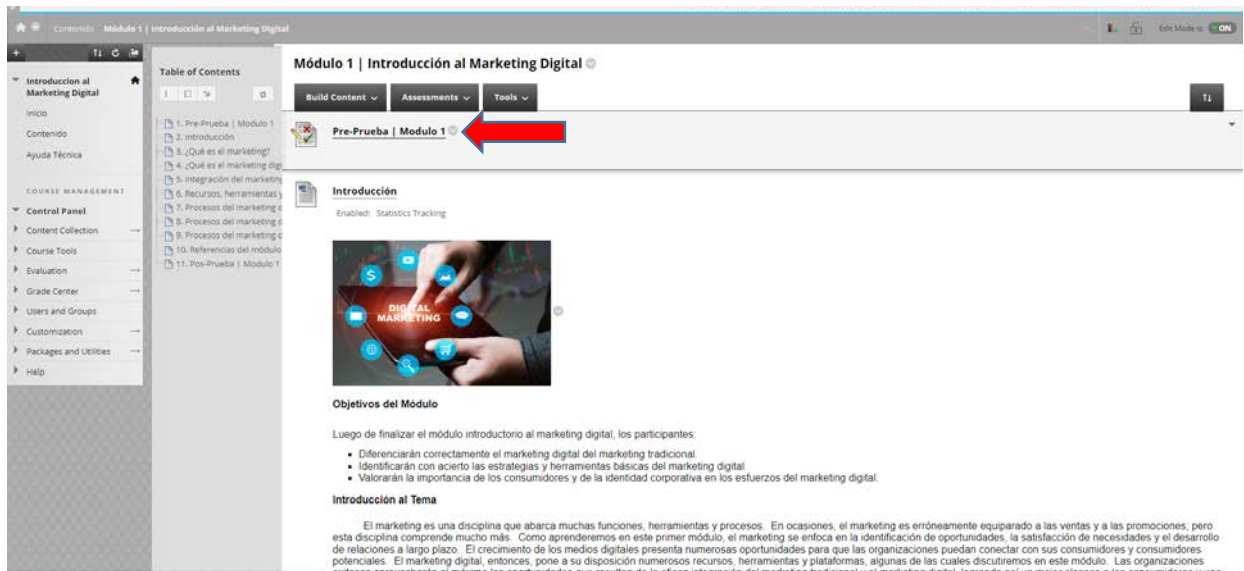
Contenido Módulo 1 | Introducción al Marketing Digital

Edit Mode is: ON

Introduccion al Marketing Digital

Inicio

Contenido

Ayuda Técnica

COURSE MANAGEMENT

Control Panel

Content Collection

Course Tools

Evaluation

Grade Center

Users and Groups

Customization

Packages and Utilities

Help

Table of Contents

1. Pre-Prueba | Modulo 1

2. Introducción

3. ¿Qué es el marketing?

4. ¿Qué es el marketing dig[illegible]

5. Integración del marketin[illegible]

6. Recursos, herramientas y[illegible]

7. Procesos del marketing d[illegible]

8. Procesos del marketing d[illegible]

9. Procesos del marketing d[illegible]

10. Referencias del módulo

11. Pos-Prueba | Modulo 1

Módulo 1 | Introducción al Marketing Digital

Build Content

Assessments

Tools

Pre-Prueba | Modulo 1

Introducción

Enabled: Statistics Tracking

DIGITAL MARKETING

Objetivos del Módulo

Luego de finalizar el módulo introductorio al marketing digital, los participantes:

- Diferenciarán correctamente el marketing digital del marketing tradicional.
- Identificarán con acierto las estrategias y herramientas básicas del marketing digital.
- Valorarán la importancia de los consumidores y de la identidad corporativa en los esfuerzos del marketing digital.

Introducción al Tema

El marketing es una disciplina que abarca muchas funciones, herramientas y procesos. En ocasiones, el marketing es erróneamente equiparado a las ventas y a las promociones, pero esta disciplina comprende mucho más. Como aprenderemos en este primer módulo, el marketing se enfoca en la identificación de oportunidades, la satisfacción de necesidades y el desarrollo de relaciones a largo plazo. El crecimiento de los medios digitales presenta numerosas oportunidades para que las organizaciones puedan conectar con sus consumidores y consumidores potenciales. El marketing digital, entonces, pone a su disposición numerosos recursos, herramientas y plataformas, algunas de las cuales discutiremos en este módulo. Las organizaciones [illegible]